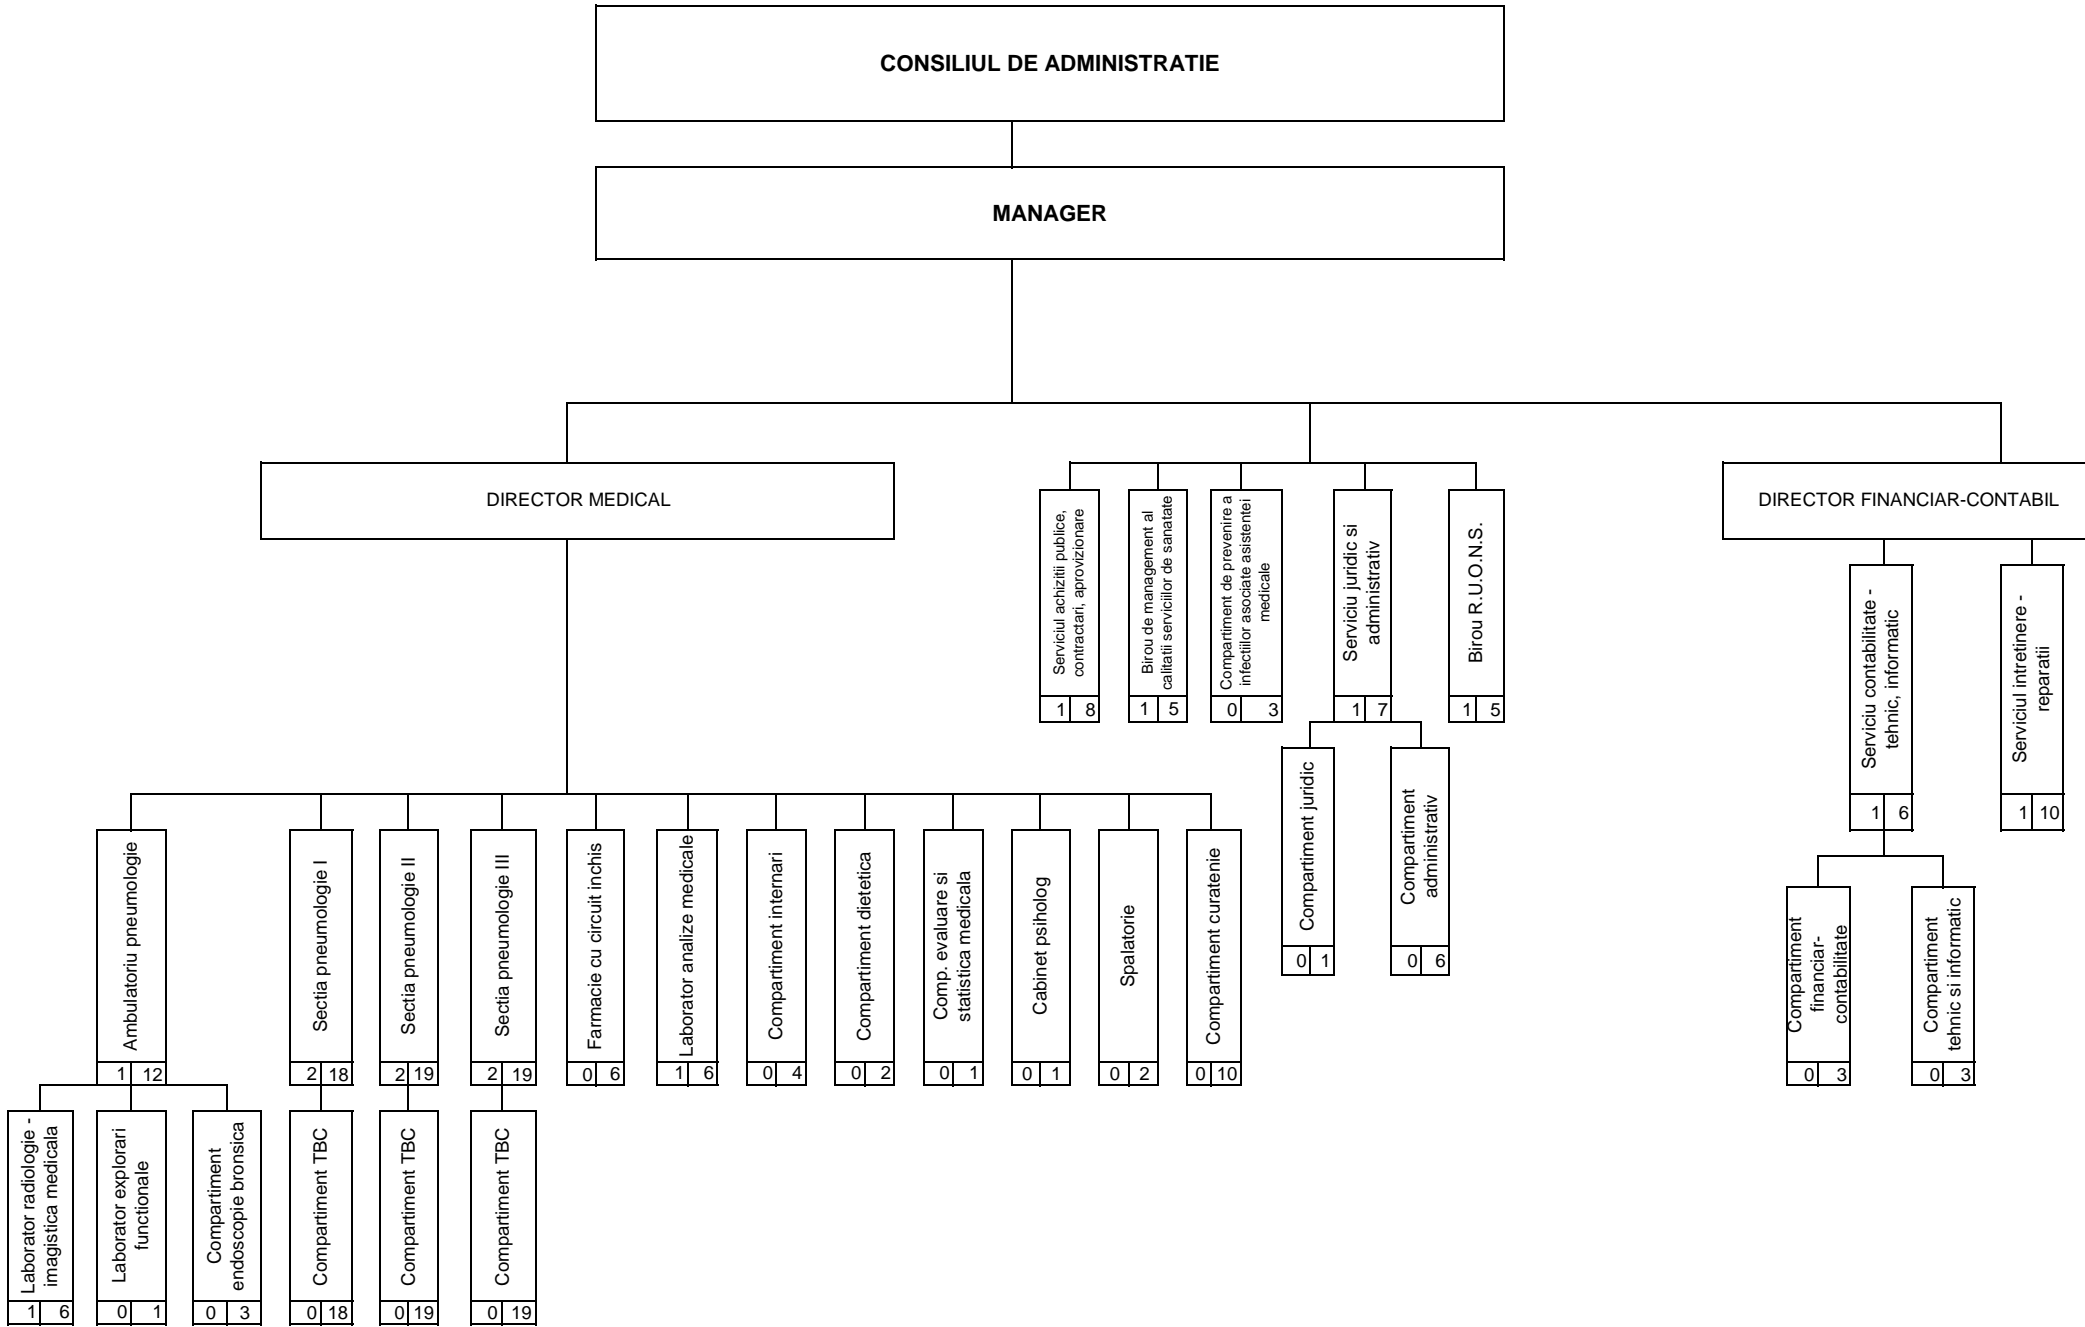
CONSILIUL DE ADMINISTRATIE

MANAGER

DIRECTOR MEDICAL

Serviciul achizitii publice, contractari, aprovizionare
1 8

Birou de management al calitatii serviciilor de sanatate
1 5

Compartiment de prevenire a infectiilor asociate asistentei medicale
0 3

Serviciu juridic si administrativ
1 7

Birou R.U.O.N.S.
1 5

DIRECTOR FINANCIAR-CONTABIL

Serviciu contabilitate - tehnic, informatic
1 6

Serviciul intretinere - reparatii
1 10

Compartiment juridic
0 1

Compartiment administrativ
0 6

Compartiment financiar-contabilitate
0 3

Compartiment tehnic si informatic
0 3

Ambulatoriu pneumologie
1 12

Sectia pneumologie I
2 18

Sectia pneumologie II
2 19

Sectia pneumologie III
2 19

Farmacie cu circuit inchis
0 6

Laborator analize medicale
1 6

Compartiment internari
0 4

Compartiment dietetica
0 2

Comp. evaluare si statistica medicala
0 1

Cabinet psiholog
0 1

Spalatorie
0 2

Compartiment curatenie
0 10

Laborator radiologie - imagistica medicala
1 6

Laborator explorari functionale
0 1

Compartiment endoscopie bronsica
0 3

Compartiment TBC
0 18

Compartiment TBC
0 19

Compartiment TBC
0 19